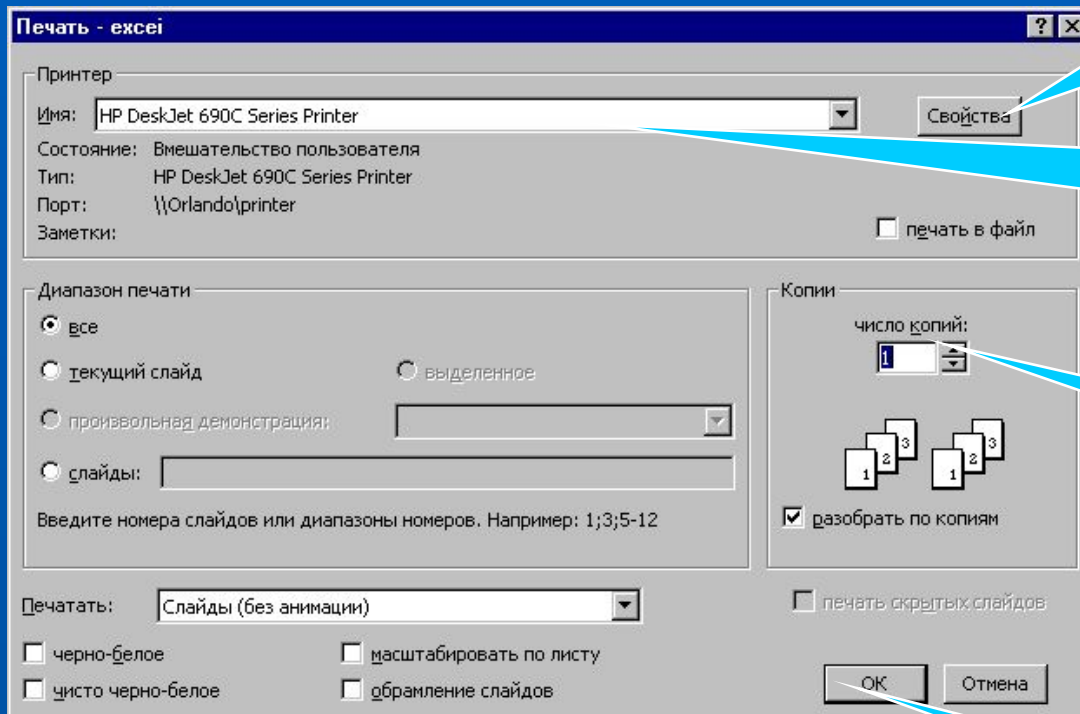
Печать - excei

Принтер
Имя: HP DeskJet 690C Series Printer
Свойства
Состояние: Вмешательство пользователя
Тип: HP DeskJet 690C Series Printer
Порт: \\Orlando\printer
Заметки:
печать в файл

Диапазон печати
все
текущий слайд
выделенное
произвольная демонстрация:
слайды:
Введите номера слайдов или диапазоны номеров. Например: 1;3;5-12

Копии
число копий:
1
1 2 3
1 2 3
разобрать по копиям

Печатать: Слайды (без анимации)
печать скрытых слайдов
черно-белое
масштабировать по листу
чисто черно-белое
обрамление слайдов
ОК
Отмена